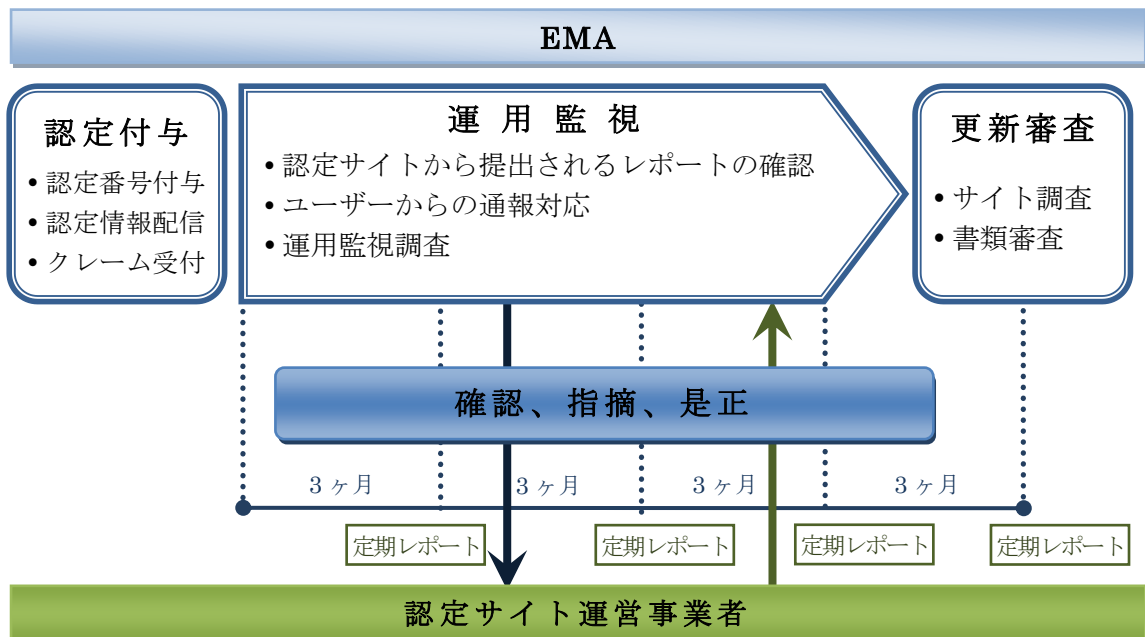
EMA

認定付与
• 認定番号付与
• 認定情報配信
• クレーム受付

運用監視
• 認定サイトから提出されるレポートの確認
• ユーザーからの通報対応
• 運用監視調査

更新審査
• サイト調査
• 書類審査

確認、指摘、是正

3ヶ月
3ヶ月
3ヶ月
3ヶ月

定期レポート
定期レポート
定期レポート
定期レポート

認定サイト運営事業者